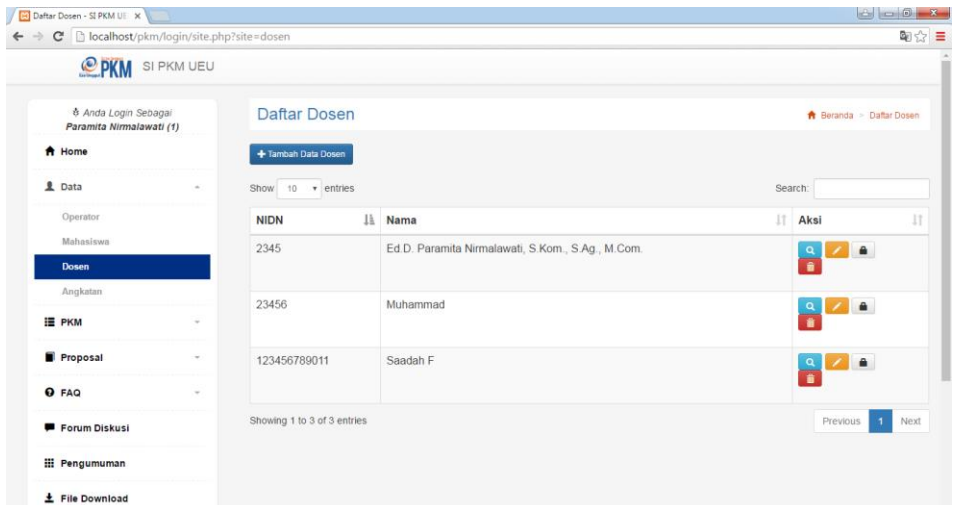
Daftar Dosen - SI PKM U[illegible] ×

localhost/pkm/login/site.php?site=dosen

PKM SI PKM UEU

Anda Login Sebagai
Paramita Nirmalawati (1)

Home

Data

Operator

Mahasiswa

Dosen

Angkatan

PKM

Proposal

FAQ

Forum Diskusi

Pengumuman

File Download

Daftar Dosen

Beranda > Daftar Dosen

+ Tambah Data Dosen

Show 10 entries

Search:

| NIDN | Nama | Aksi |
|---|---|---|
| 2345 | Ed.D. Paramita Nirmalawati, S.Kom., S.Ag., M.Com. | |
| 23456 | Muhammad | |
| 123456789011 | Saadah F | |

Showing 1 to 3 of 3 entries

Previous 1 Next